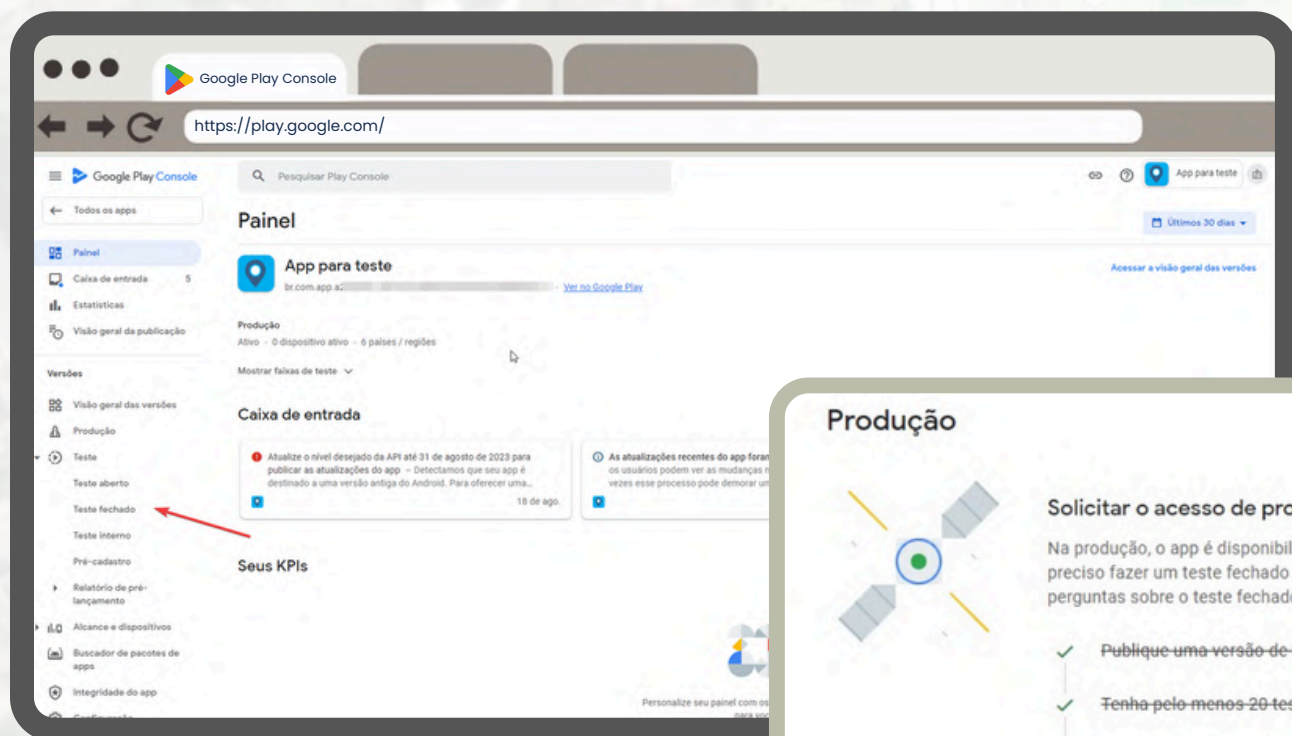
Google Play Console

https://play.google.com/

Google Play Console

Pesquisar Play Console

App para teste

Todos os apps

Painel

Caixa de entrada 5

Estatísticas

Visão geral da publicação

Versões

Visão geral das versões

Produção

Teste

Teste aberto

Teste fechado

Teste interno

Pré-cadastro

Relatório de pré-lançamento

Alcance e dispositivos

Buscador de pacotes de apps

Integridade do app

Painel

Últimos 30 dias

App para teste

br.com.app.a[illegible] · Ver no Google Play

Acessar a visão geral das versões

Produção

Ativo · 0 dispositivo ativo · 6 países / regiões

Mostrar faixas de teste

Caixa de entrada

Atualize o nível desejado da API até 31 de agosto de 2023 para publicar as atualizações do app – Detectamos que seu app é destinado a uma versão antiga do Android. Para oferecer uma...

18 de ago.

As atualizações recentes do app foram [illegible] os usuários podem ver as mudanças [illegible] vezes esse processo pode demorar um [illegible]

Seus KPIs

Personalize seu painel com os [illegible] para voc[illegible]

Produção

Solicitar o acesso de pro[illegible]

Na produção, o app é disponibil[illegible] preciso fazer um teste fechado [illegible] perguntas sobre o teste fechad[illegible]

Publique uma versão de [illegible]

Tenha pelo menos 20 tes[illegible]